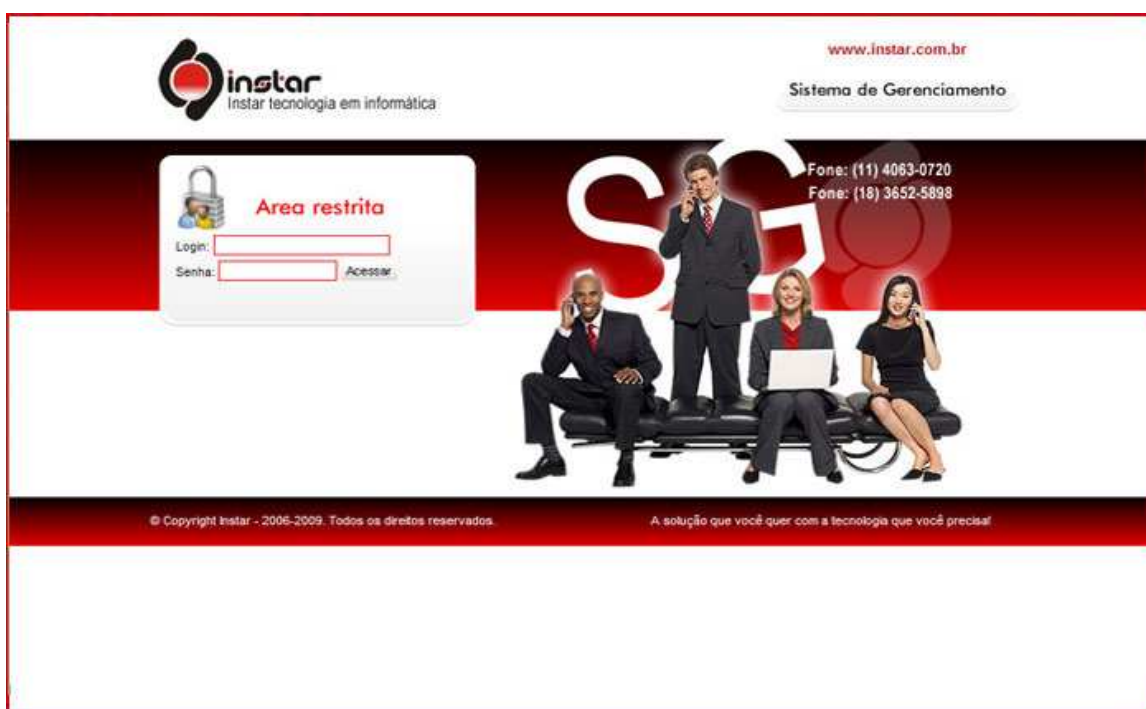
instar
Instar tecnologia em informática

www.instar.com.br

Sistema de Gerenciamento

Area restrita

Login:
Senha: Acessar

SG

Fone: (11) 4063-0720
Fone: (18) 3652-5898

© Copyright Instar - 2006-2009. Todos os direitos reservados.

A solução que você quer com a tecnologia que você precisa!